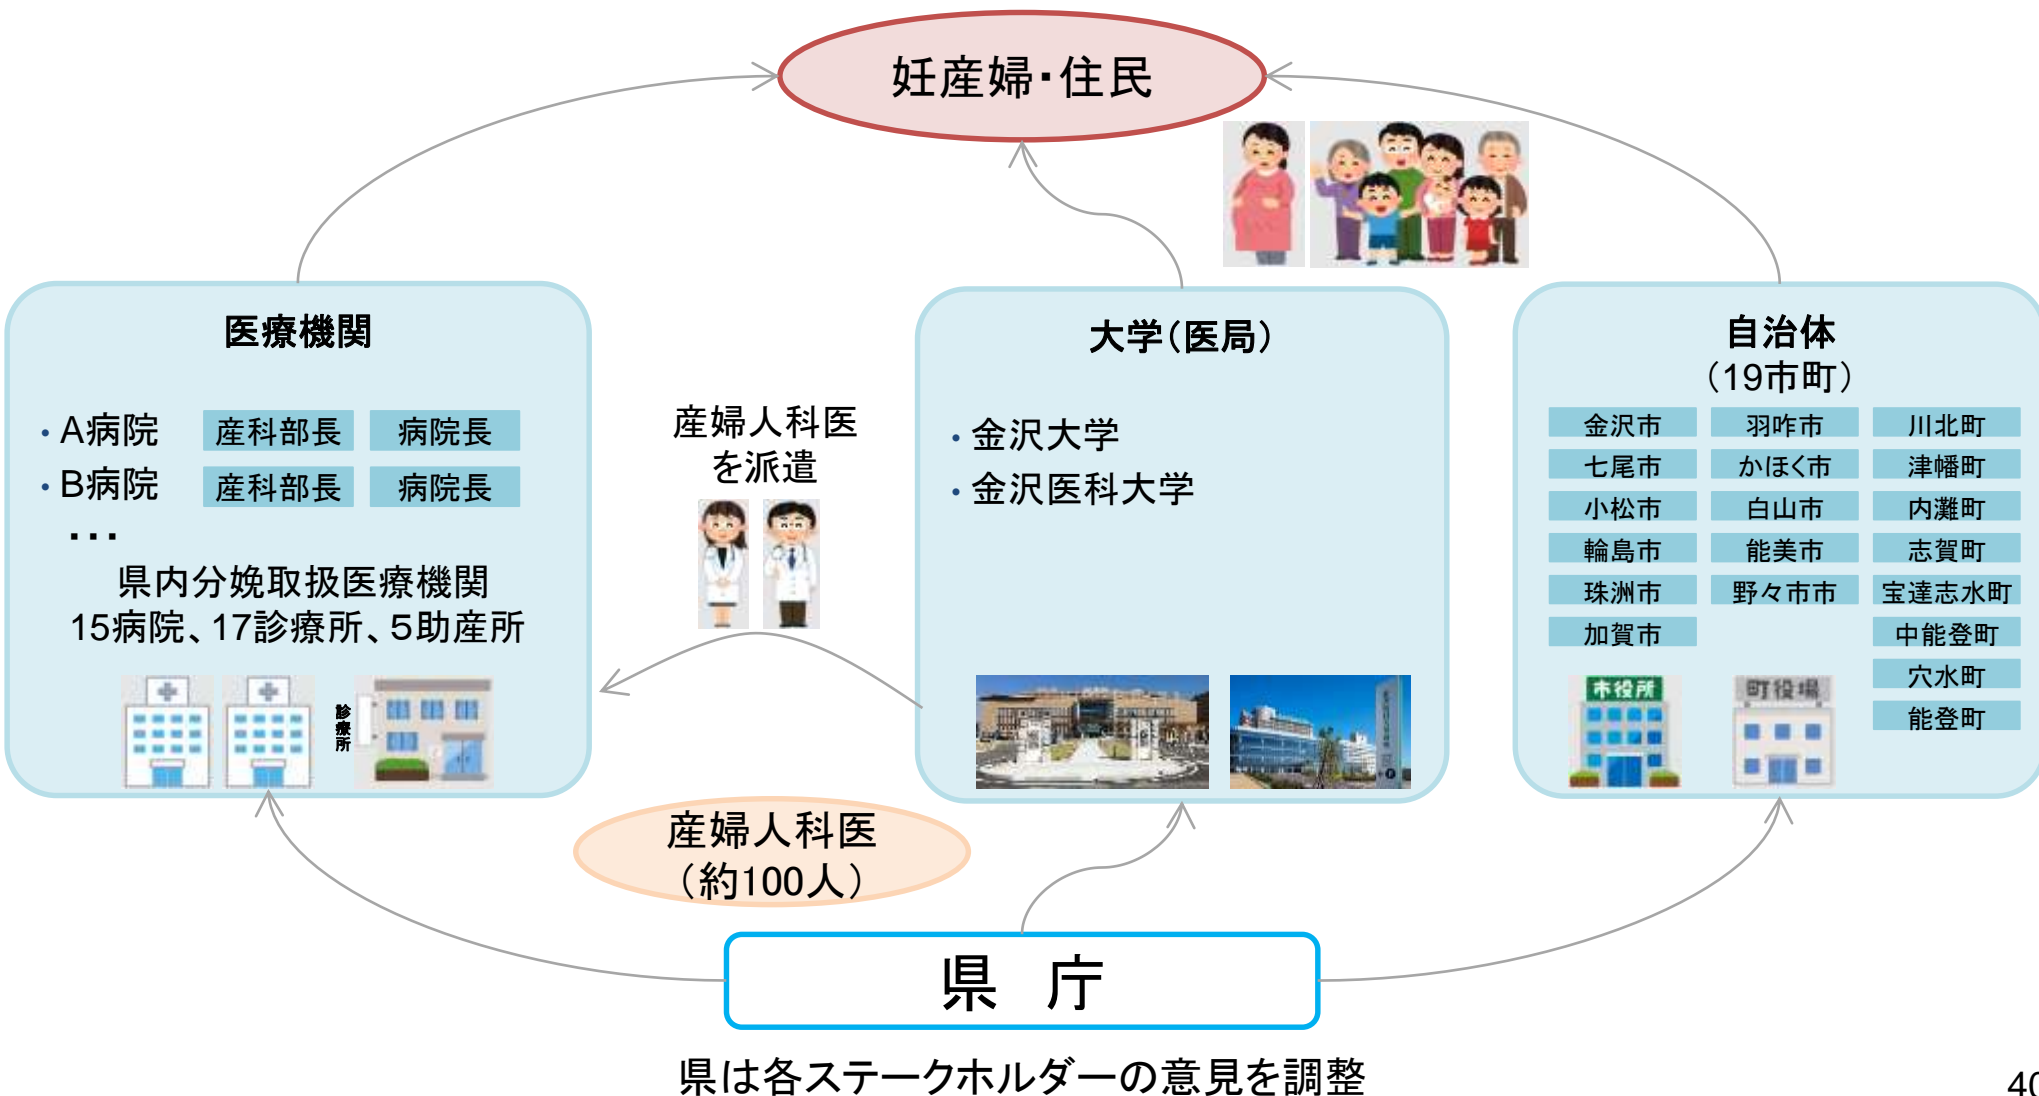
妊産婦・住民

医療機関

・A病院 産科部長 病院長
・B病院 産科部長 病院長
・・・
県内分娩取扱医療機関
15病院、17診療所、5助産所

診療所

産婦人科医
を派遣

大学(医局)

・金沢大学
・金沢医科大学

自治体
(19市町)

| 金沢市 | 羽咋市 | 川北町 |
|---|---|---|
| 七尾市 | かほく市 | 津幡町 |
| 小松市 | 白山市 | 内灘町 |
| 輪島市 | 能美市 | 志賀町 |
| 珠洲市 | 野々市市 | 宝達志水町 |
| 加賀市 | | 中能登町 |
| | | 穴水町 |
| | | 能登町 |

市役所
町役場

産婦人科医
(約100人)

県 庁

県は各ステークホルダーの意見を調整

40